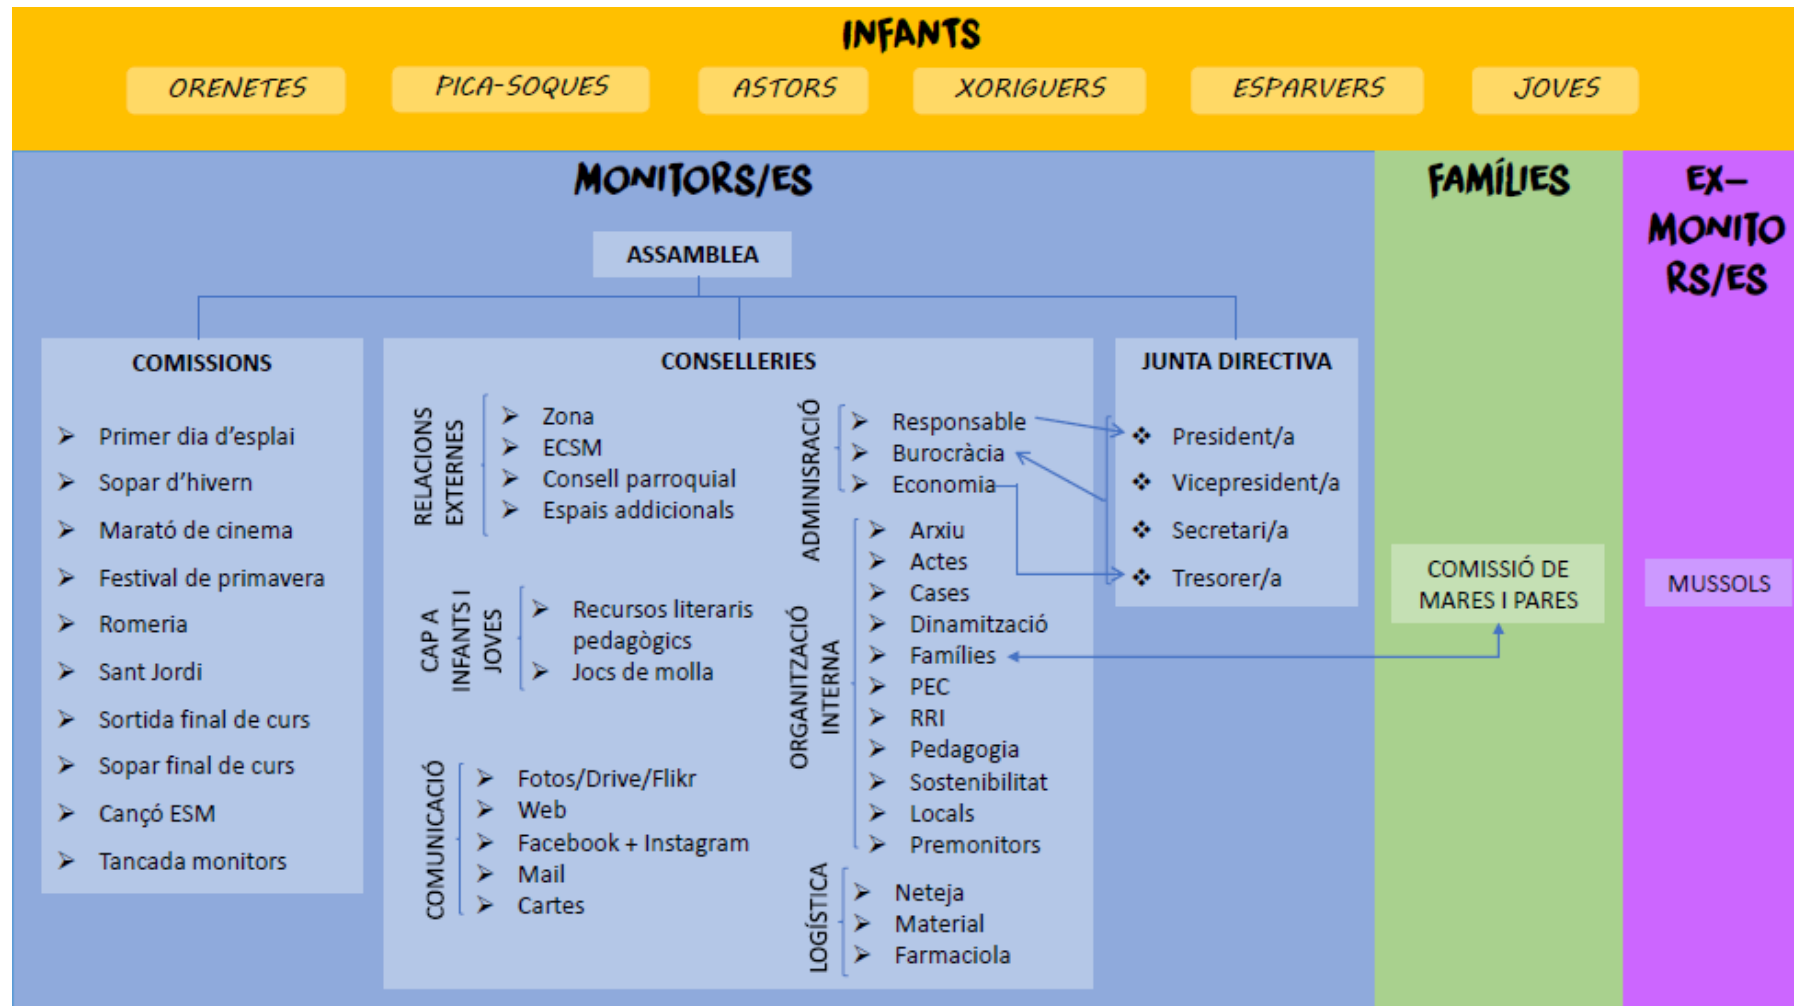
INFANTS

ORENETES
PICA-SOQUES
ASTORS
XORIGUERS
ESPARVERS
JOVES

MONITORS/ES

ASSAMBLEA

COMISSIONS

Primer dia d'esplai
Sopar d'hivern
Marató de cinema
Festival de primavera
Romeria
Sant Jordi
Sortida final de curs
Sopar final de curs
Cançó ESM
Tancada monitors

CONSELLERIES

RELACIONS EXTERNES
Zona
ECSM
Consell parroquial
Espais addicionals

CAP A INFANTS I JOVES
Recursos literaris pedagògics
Jocs de molla

COMUNICACIÓ
Fotos/Drive/Flikr
Web
Facebook + Instagram
Mail
Cartes

ADMINISRACIÓ
Responsable
Burocràcia
Economia

ORGANITZACIÓ INTERNA
Arxiu
Actes
Cases
Dinamització
Famílies
PEC
RRI
Pedagogia
Sostenibilitat
Locals
Premonitors

LOGÍSTICA
Neteja
Material
Farmaciola

JUNTA DIRECTIVA

President/a
Vicepresident/a
Secretari/a
Tresorer/a

FAMÍLIES

COMISSIÓ DE MARES I PARES

EX-MONITORS/ES

MUSSOLS